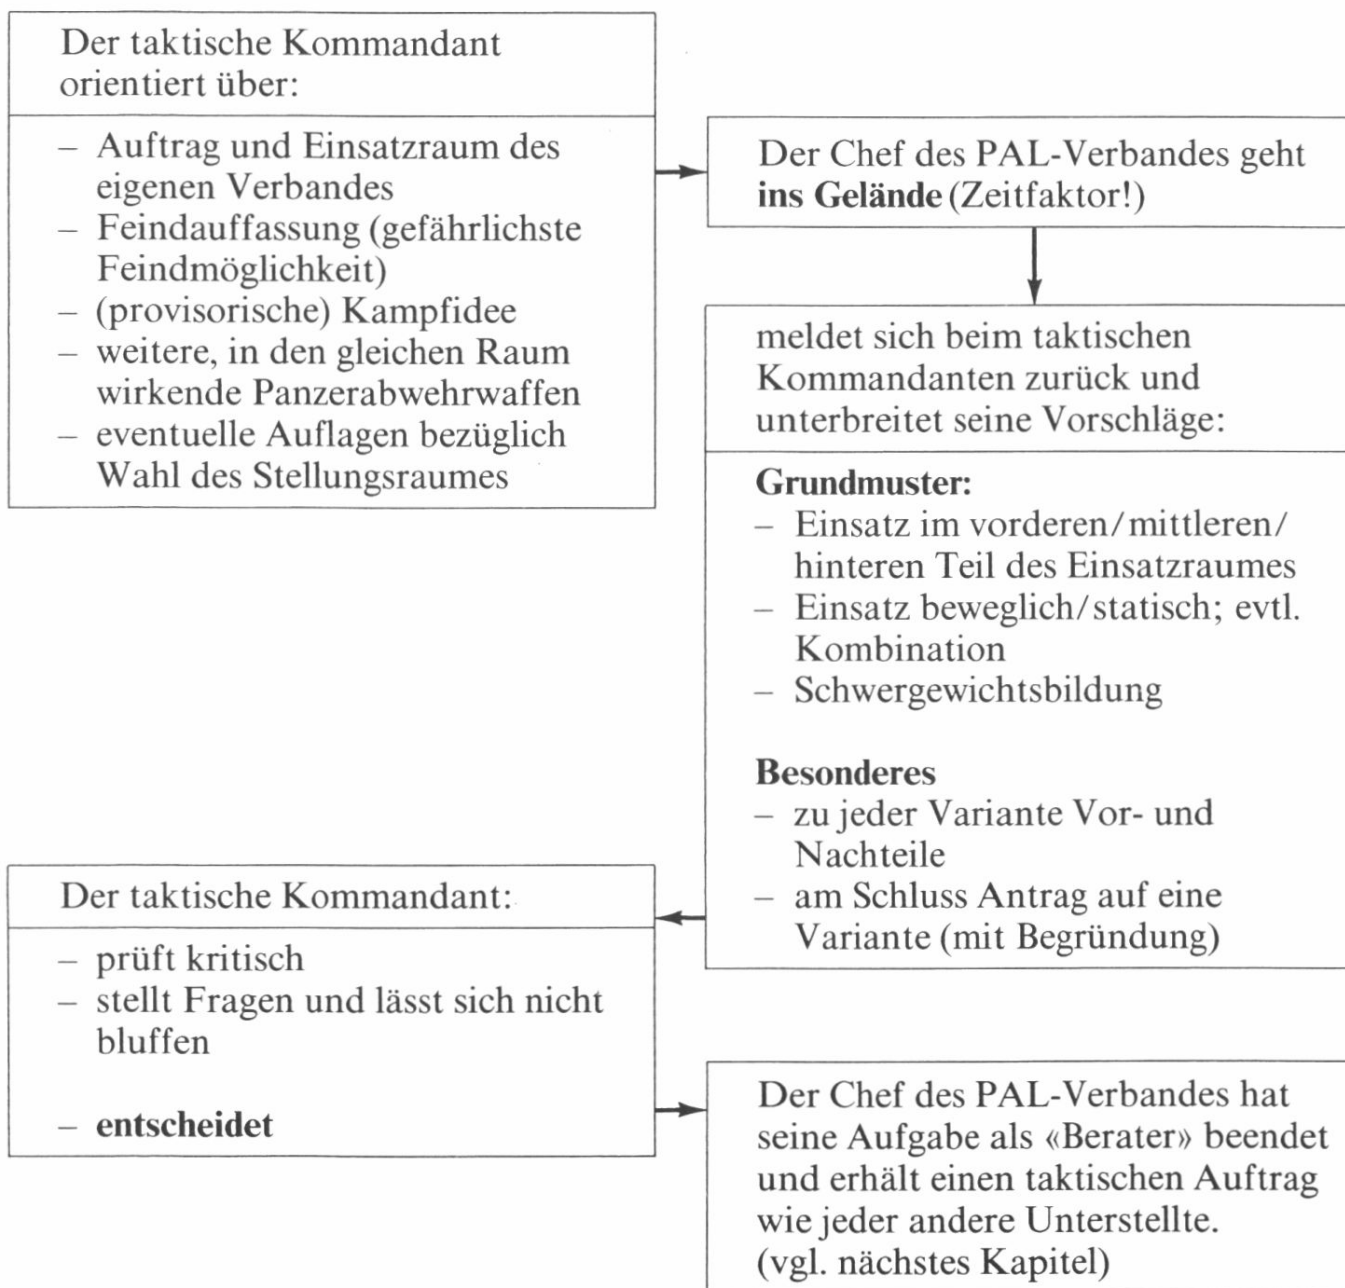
Der taktische Kommandant orientiert über:

– Auftrag und Einsatzraum des eigenen Verbandes
– Feindauffassung (gefährlichste Feindmöglichkeit)
– (provisorische) Kampfidee
– weitere, in den gleichen Raum wirkende Panzerabwehrwaffen
– eventuelle Auflagen bezüglich Wahl des Stellungsraumes

Der Chef des PAL-Verbandes geht **ins Gelände** (Zeitfaktor!)

meldet sich beim taktischen Kommandanten zurück und unterbreitet seine Vorschläge:

**Grundmuster:**
– Einsatz im vorderen/mittleren/hinteren Teil des Einsatzraumes
– Einsatz beweglich/statisch; evtl. Kombination
– Schwergewichtsbildung

**Besonderes**
– zu jeder Variante Vor- und Nachteile
– am Schluss Antrag auf eine Variante (mit Begründung)

Der taktische Kommandant:

– prüft kritisch
– stellt Fragen und lässt sich nicht bluffen

– **entscheidet**

Der Chef des PAL-Verbandes hat seine Aufgabe als «Berater» beendet und erhält einen taktischen Auftrag wie jeder andere Unterstellte. (vgl. nächstes Kapitel)